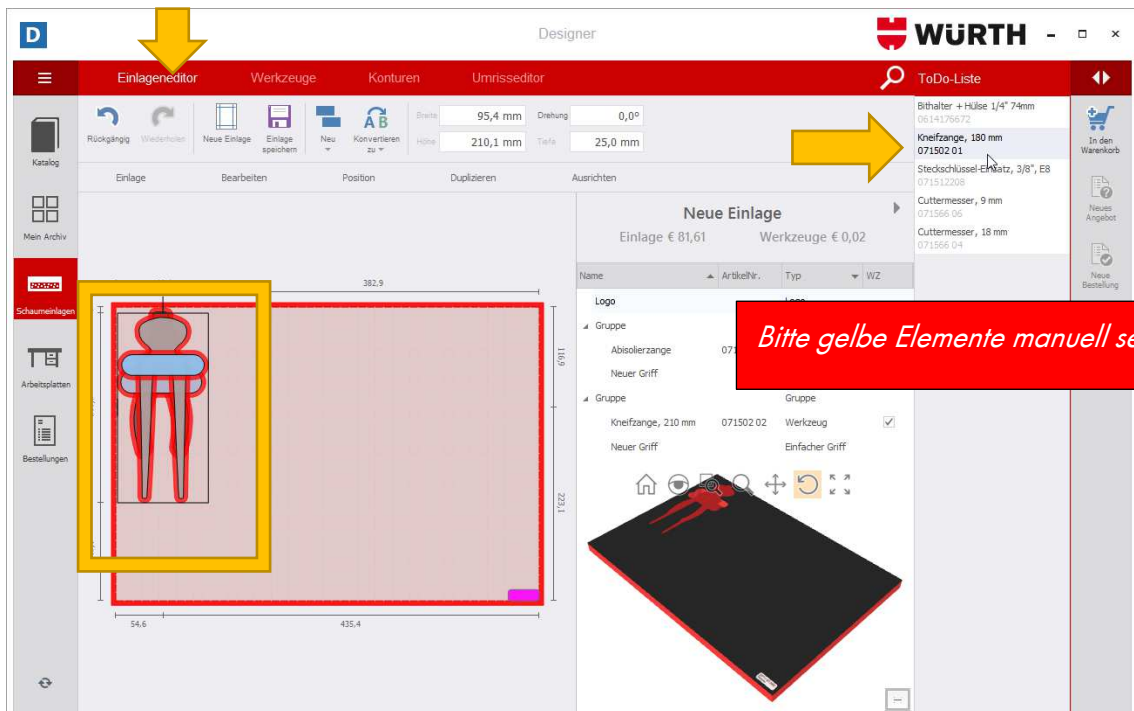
D

Designer

WÜRTH

Einlageneditor Werkzeuge Konturen Umrisseditor

ToDo-Liste

Katalog

Mein Archiv

Schaumeinlagen

Arbeitsplatten

Bestellungen

Rückgängig Wiederholen Neue Einlage Einlage speichern Neu Konvertieren zu

Breite 95,4 mm Drehung 0,0°
Höhe 210,1 mm Tiefe 25,0 mm

Einlage Bearbeiten Position Duplizieren Ausrichten

382,9

116,9

223,1

54,6 435,4

Neue Einlage
Einlage € 81,61 Werkzeuge € 0,02

| Name | ArtikelNr. | Typ | WZ |
|---|---|---|---|
| Logo | | Logo | |
| Gruppe | | | |
| Abisolierzange | 071 | | |
| Neuer Griff | | | |
| Gruppe | | Gruppe | |
| Kneifzange, 210 mm | 071502 02 | Werkzeug | ✓ |
| Neuer Griff | | Einfacher Griff | |

Bitte gelbe Elemente manuell se

Bithalter + Hülse 1/4" 74mm
0614176672
Kneifzange, 180 mm
071502 01
Steckschlüssel-Einsatz, 3/8", E8
071512208
Cuttermesser, 9 mm
071566 06
Cuttermesser, 18 mm
071566 04

In den Warenkorb

Neues Angebot

Neue Bestellung